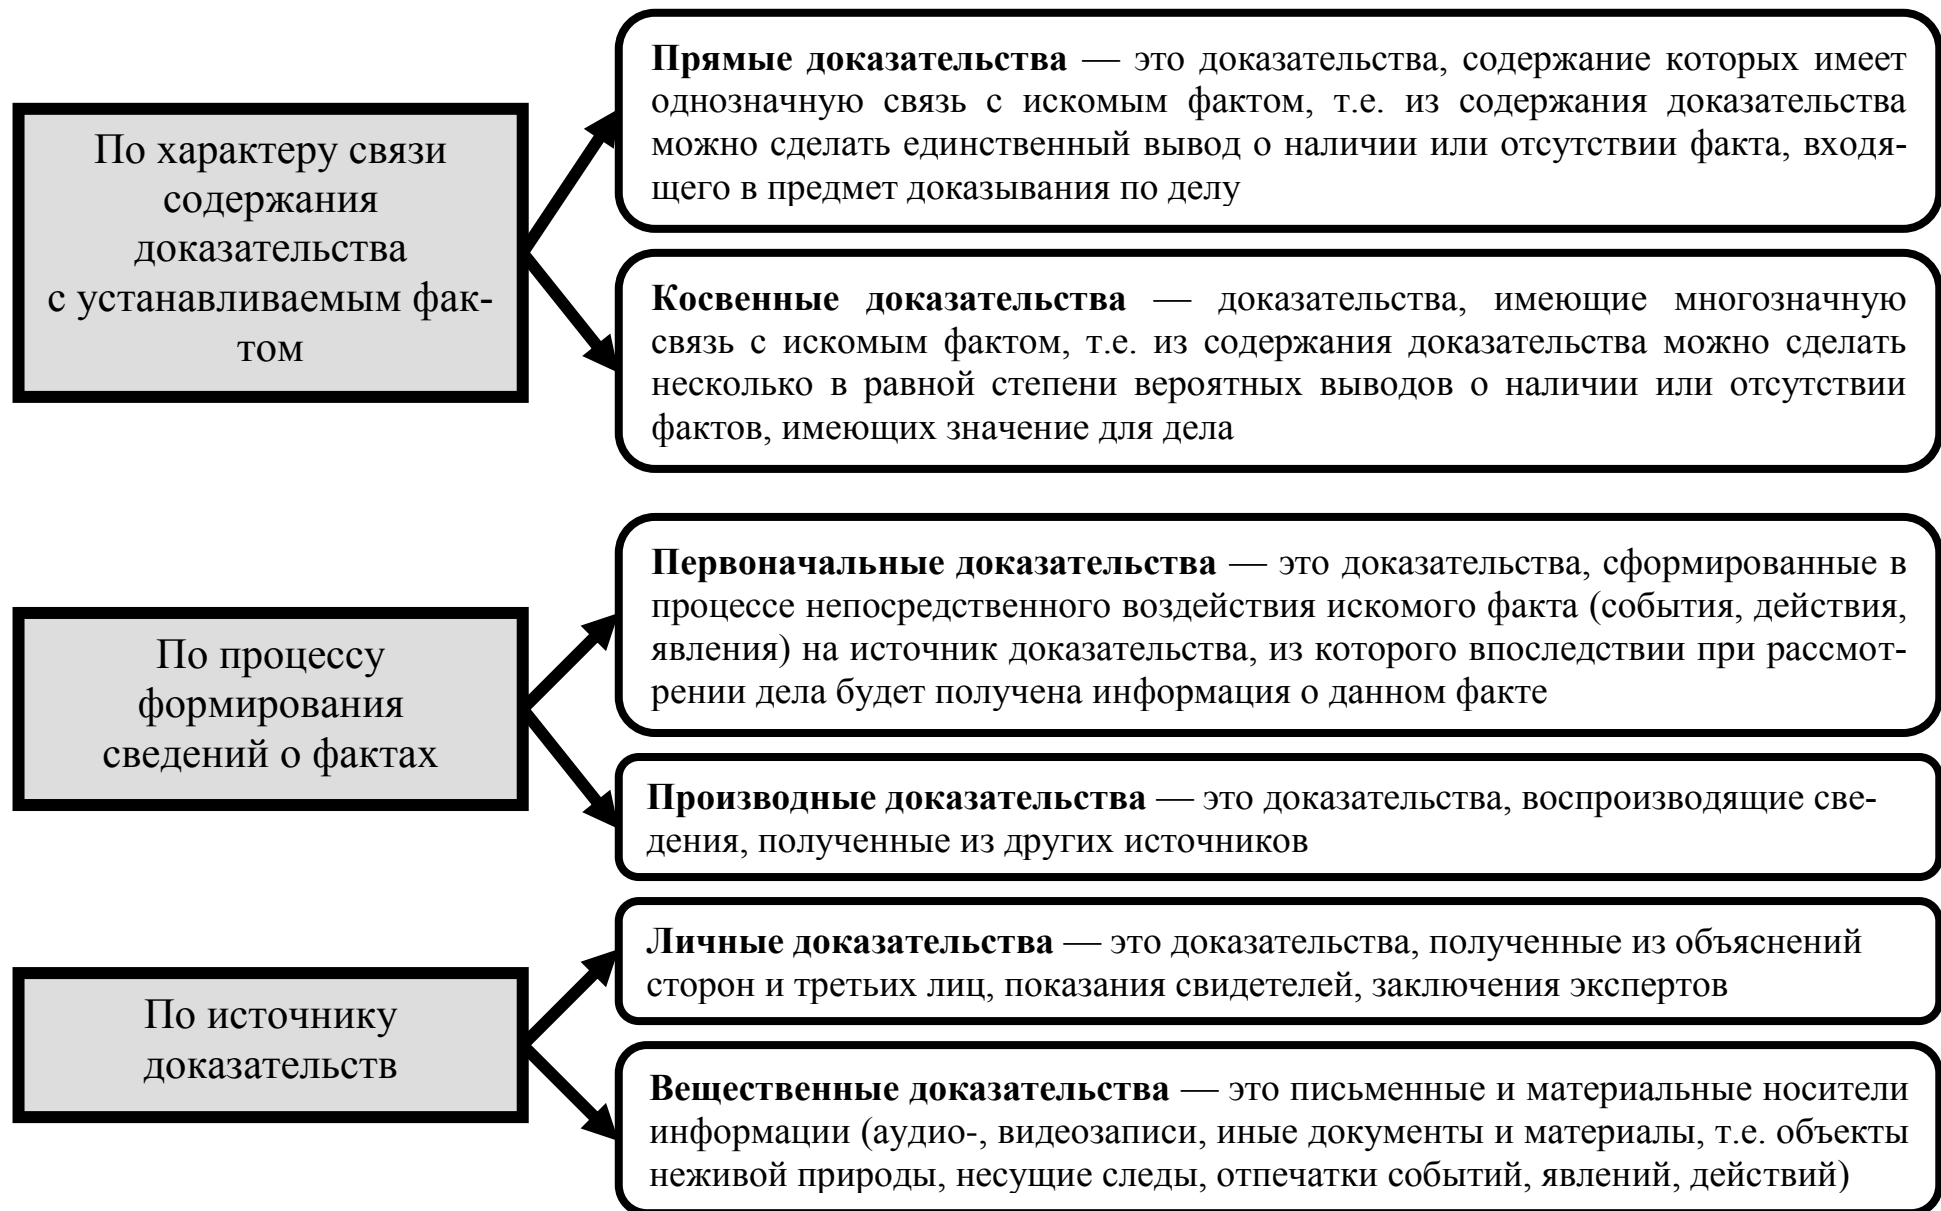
По характеру связи содержания доказательства с устанавливаемым фактом

Прямые доказательства — это доказательства, содержание которых имеет однозначную связь с искомым фактом, т.е. из содержания доказательства можно сделать единственный вывод о наличии или отсутствии факта, входящего в предмет доказывания по делу

Косвенные доказательства — доказательства, имеющие многозначную связь с искомым фактом, т.е. из содержания доказательства можно сделать несколько в равной степени вероятных выводов о наличии или отсутствии фактов, имеющих значение для дела

По процессу формирования сведений о фактах

Первоначальные доказательства — это доказательства, сформированные в процессе непосредственного воздействия искомого факта (события, действия, явления) на источник доказательства, из которого впоследствии при рассмотрении дела будет получена информация о данном факте

Производные доказательства — это доказательства, воспроизводящие сведения, полученные из других источников

По источнику доказательств

Личные доказательства — это доказательства, полученные из объяснений сторон и третьих лиц, показания свидетелей, заключения экспертов

Вещественные доказательства — это письменные и материальные носители информации (аудио-, видеозаписи, иные документы и материалы, т.е. объекты неживой природы, несущие следы, отпечатки событий, явлений, действий)